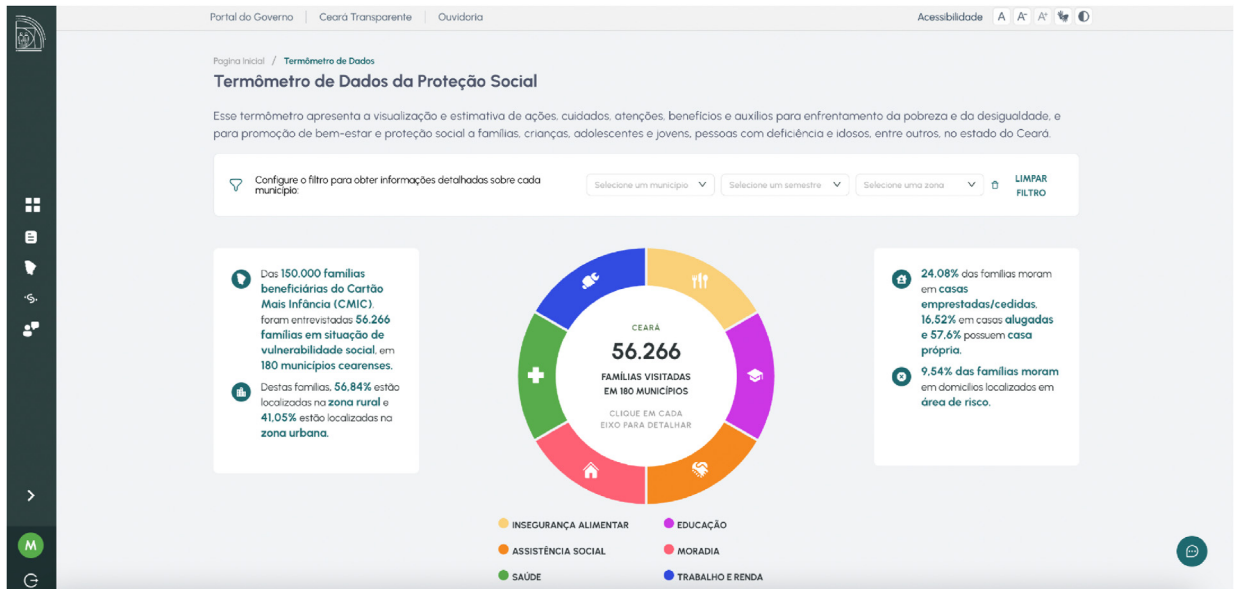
Portal do Governo | Ceará Transparente | Ouvidoria

Acessibilidade A A⁻ A⁺

M

Pagina Inicial / Termômetro de Dados

Termômetro de Dados da Proteção Social

Esse termômetro apresenta a visualização e estimativa de ações, cuidados, atenções, benefícios e auxílios para enfrentamento da pobreza e da desigualdade, e para promoção de bem-estar e proteção social a famílias, crianças, adolescentes e jovens, pessoas com deficiência e idosos, entre outros, no estado do Ceará.

Configure o filtro para obter informações detalhadas sobre cada município:

Selecione um município

Selecione um semestre

Selecione uma zona

LIMPAR FILTRO

Das 150.000 famílias beneficiárias do Cartão Mais Infância (CMIC), foram entrevistadas 56.266 famílias em situação de vulnerabilidade social, em 180 municípios cearenses.

Destas famílias, 56,84% estão localizadas na zona rural e 41,05% estão localizadas na zona urbana.

CEARÁ

56.266

FAMÍLIAS VISITADAS EM 180 MUNICÍPIOS

CLIQUE EM CADA EIXO PARA DETALHAR

24,08% das famílias moram em casas emprestadas/cedidas, 16,52% em casas alugadas e 57,6% possuem casa própria.

9,54% das famílias moram em domicílios localizados em área de risco.

INSEGURANÇA ALIMENTAR

EDUCAÇÃO

ASSISTÊNCIA SOCIAL

MORADIA

SAÚDE

TRABALHO E RENDA